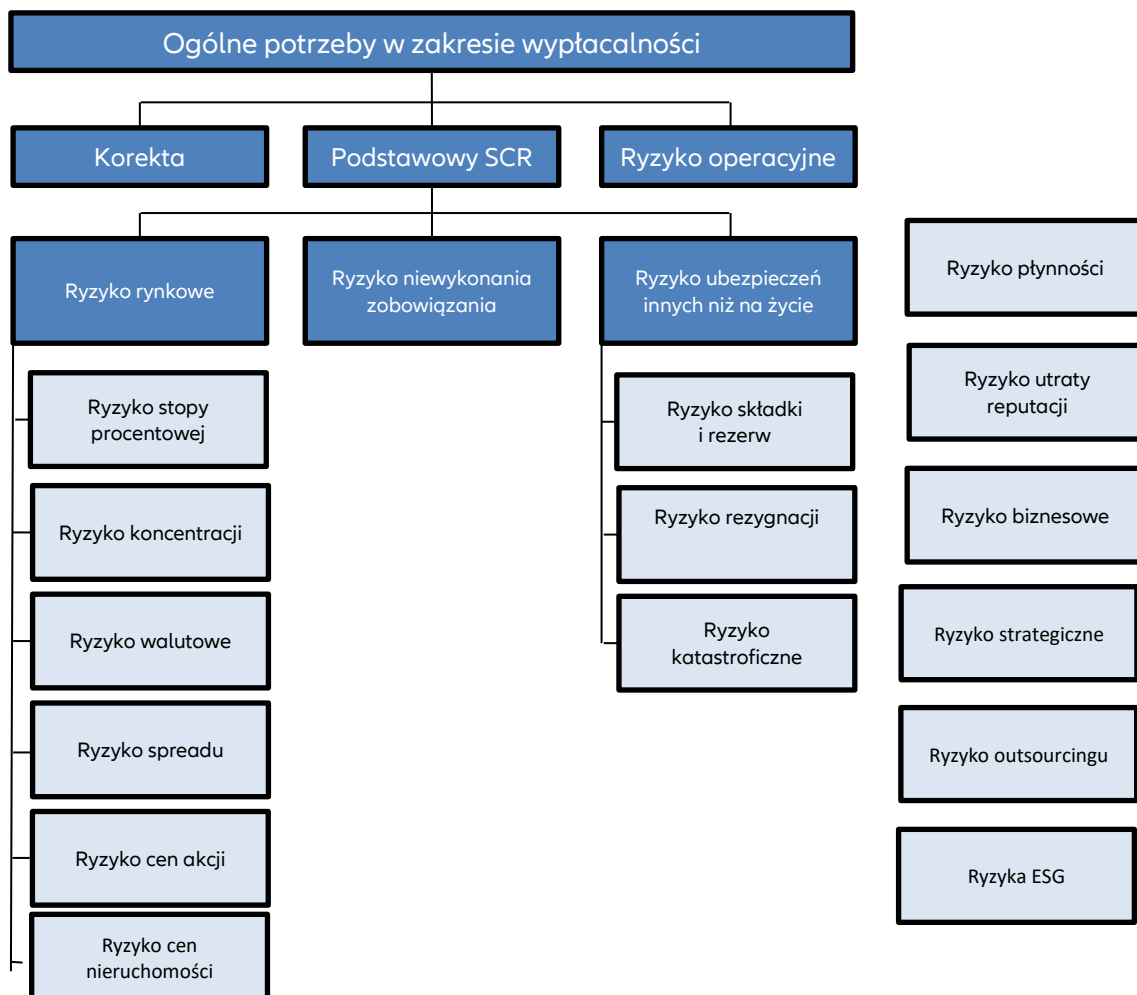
Ogólne potrzeby w zakresie wypłacalności

Korekta

Podstawowy SCR

Ryzyko operacyjne

Ryzyko rynkowe

Ryzyko niewykonania zobowiązania

Ryzyko ubezpieczeń innych niż na życie

Ryzyko płynności

Ryzyko stopy procentowej

Ryzyko koncentracji

Ryzyko walutowe

Ryzyko spreadu

Ryzyko cen akcji

Ryzyko cen nieruchomości

Ryzyko składki i rezerw

Ryzyko rezygnacji

Ryzyko katastroficzne

Ryzyko utraty reputacji

Ryzyko biznesowe

Ryzyko strategiczne

Ryzyko outsourcingu

Ryzyka ESG